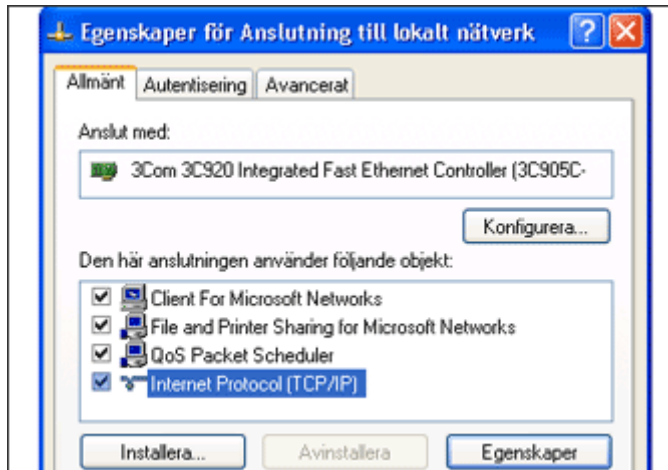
Egenskaper för Anslutning till lokalt nätverk

Allmänt | Autentisering | Avancerat

Anslut med:

3Com 3C920 Integrated Fast Ethernet Controller (3C905C-

Konfigurera...

Den här anslutningen använder följande objekt:

Client For Microsoft Networks
File and Printer Sharing for Microsoft Networks
QoS Packet Scheduler
Internet Protocol (TCP/IP)

Installera... | Avinstallera | Egenskaper